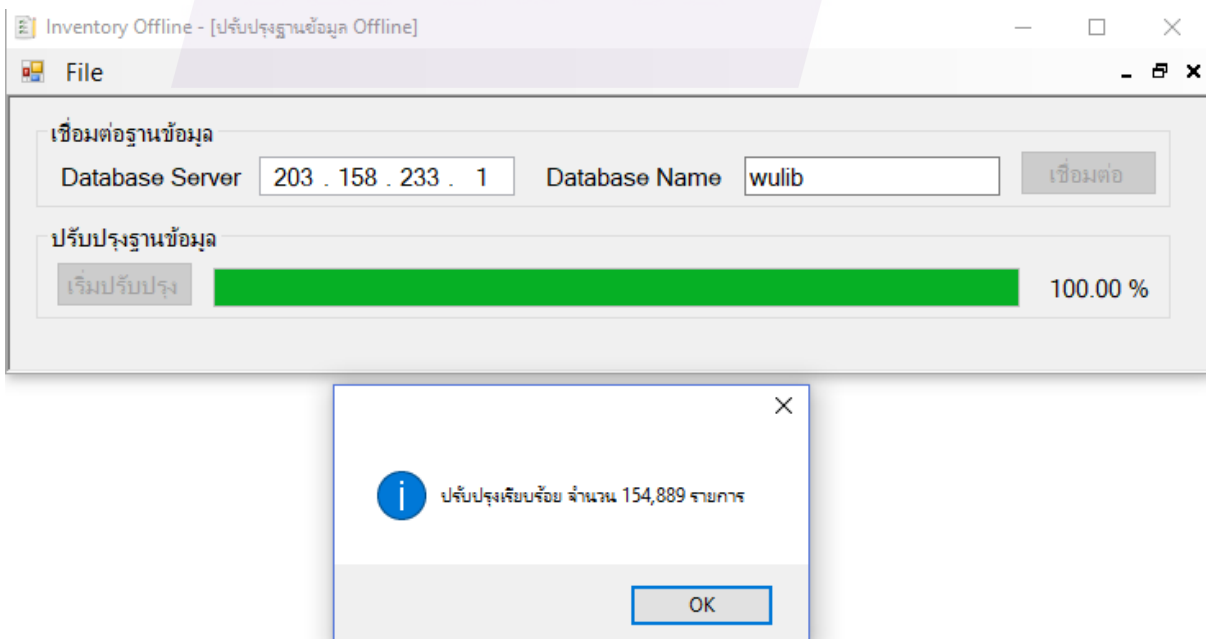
Inventory Offline - [ปรับปรุงฐานข้อมูล Offline]

File

เชื่อมต่อฐานข้อมูล

Database Server 203 . 158 . 233 . 1 Database Name wulib เชื่อมต่อ

ปรับปรุงฐานข้อมูล

เริ่มปรับปรุง 100.00 %

ปรับปรุงเรียบร้อย จำนวน 154,889 รายการ

OK